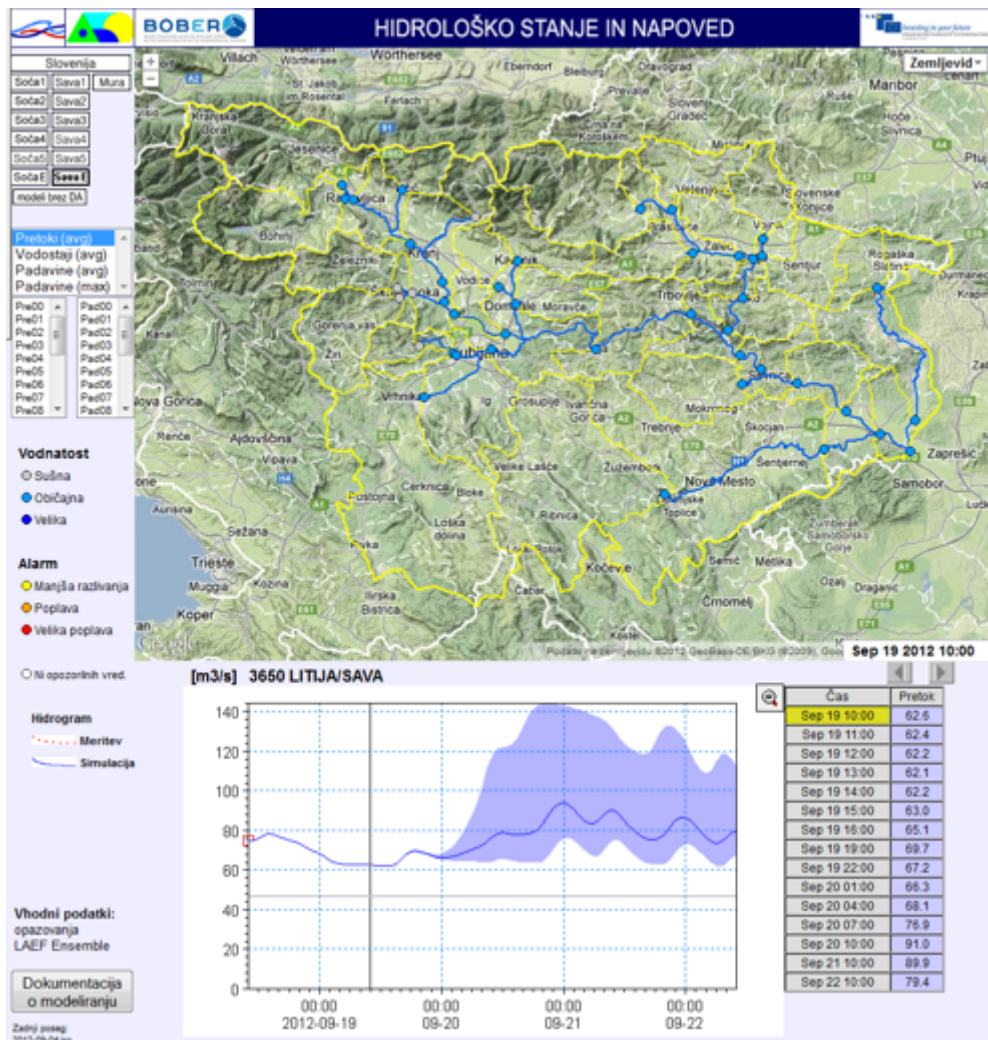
BOBER

HIDROLOŠKO STANJE IN NAPOVED

Slovenija

Soča1 Sava1 Mura
Soča2 Sava2
Soča3 Sava3
Soča4 Sava4
Soča5 Sava5
SočaE SavaE
modeli brez DA

Pretoki (avg)
Vodostaji (avg)
Padavine (avg)
Padavine (max)

Pre00 Pad00
Pre01 Pad01
Pre02 Pad02
Pre03 Pad03
Pre04 Pad04
Pre05 Pad05
Pre06 Pad06
Pre07 Pad07
Pre08 Pad08

Vodnatost
Sušna
Običajna
Velika

Alarm
Manjša razlivanja
Poplava
Velika poplava

Ni opozorilnih vred.

Hidrogram
Meritev
Simulacija

Vhodni podatki:
opazovanja
LAEF Ensemble

Dokumentacija o modeliranju

Zadnji poseg:
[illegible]

Zemljevid

Villach Worthersee Ebendorf Bleiburg Dravograd Maribor Slovenj Gradec Velenje Ptuj Kranjska Gora Jesenice Bohinj Kranj Kamnik Vodice Domžale Moravče Trbovlje Zalec Celje Šentjur Rogaška Slatina Škofja Loka Gorenja vas Žiri Ljubljana Vrhnika Grosuplje Ivančna Gorica Trebnje Mokronog Škocjan Šentjernej Novo Mesto Krško Sevnica Zaprešić Samobor Nova Gorica Ajdovščina Vipava Renče Postojna Cerknica Bloke Velike Lašče Žužemberk Ribnica Loška dolina Kočevje Semič Metlika Črnomelj Trieste Muggia Koper Sežana Ilirska Bistrica Pivka Čabar Ozalj Draganić Gorje Žumberak

Google
Podatki zemljevida ©2012 GeoBasis-DE/BKG (©2009), Google

Sep 19 2012 10:00

[m3/s] 3650 LITIJA/SAVA

140
120
100
80
60
40
20
0

00:00 2012-09-19
00:00 09-20
00:00 09-21
00:00 09-22

| Čas | Pretok |
|---|---|
| Sep 19 10:00 | 62.6 |
| Sep 19 11:00 | 62.4 |
| Sep 19 12:00 | 62.2 |
| Sep 19 13:00 | 62.1 |
| Sep 19 14:00 | 62.2 |
| Sep 19 15:00 | 63.0 |
| Sep 19 16:00 | 65.1 |
| Sep 19 19:00 | 69.7 |
| Sep 19 22:00 | 67.2 |
| Sep 20 01:00 | 66.3 |
| Sep 20 04:00 | 68.1 |
| Sep 20 07:00 | 76.9 |
| Sep 20 10:00 | 91.0 |
| Sep 21 10:00 | 89.9 |
| Sep 22 10:00 | 79.4 |